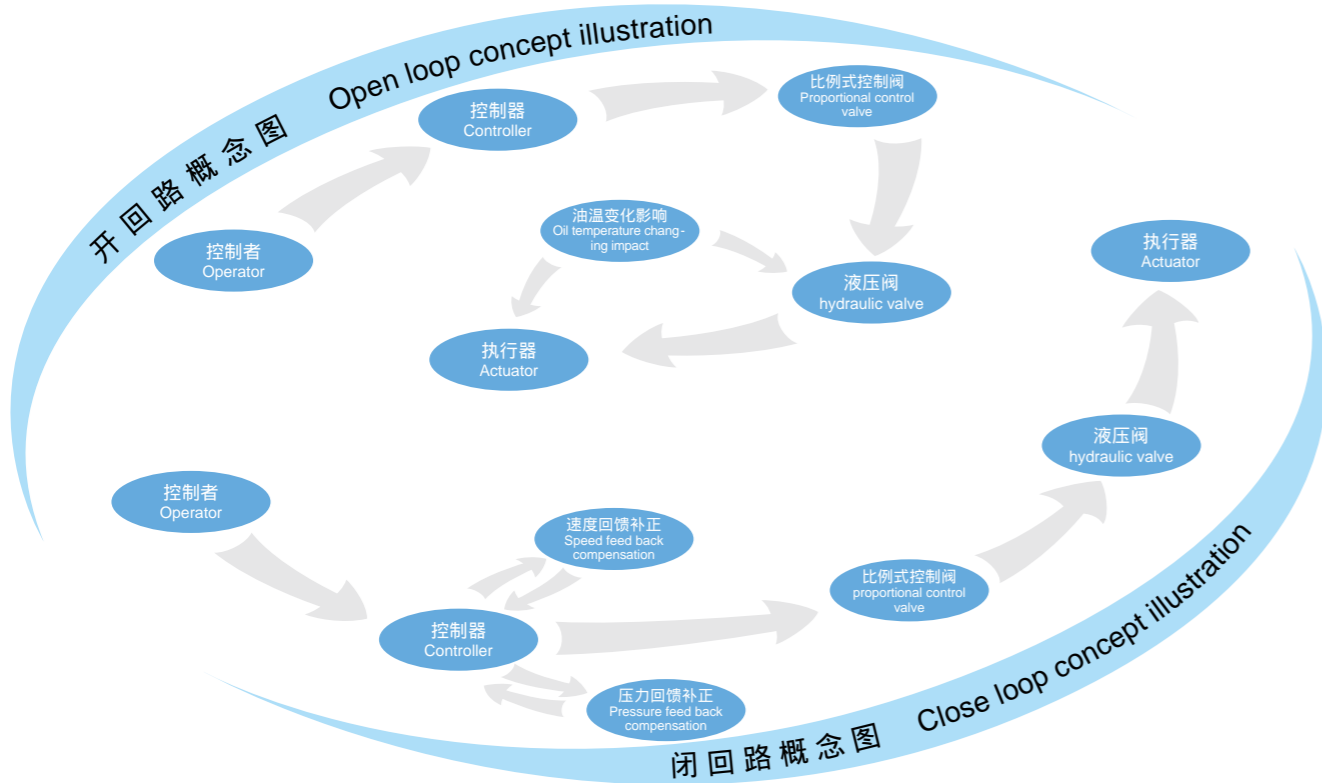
开回路概念图 Open loop concept illustration

控制者
Operator

控制器
Controller

比例式控制阀
Proportional control valve

油温变化影响
Oil temperature changing impact

液压阀
hydraulic valve

执行器
Actuator

执行器
Actuator

液压阀
hydraulic valve

控制者
Operator

速度回馈补正
Speed feed back compensation

比例式控制阀
proportional control valve

控制器
Controller

压力回馈补正
Pressure feed back compensation

闭回路概念图 Close loop concept illustration